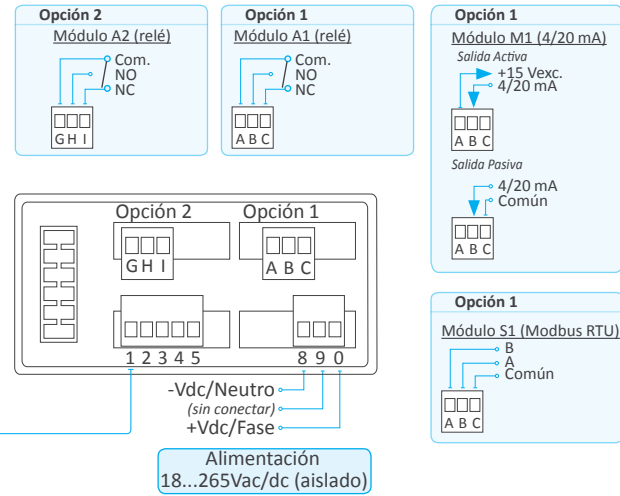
Opción 2
Módulo A2 (relé)
Com.
NO
NC
G H I

Opción 1
Módulo A1 (relé)
Com.
NO
NC
A B C

Opción 1
Módulo M1 (4/20 mA)
Salida Activa
+15 Vexc.
4/20 mA
A B C
Salida Pasiva
4/20 mA
Común
A B C

Opción 2
G H I
Opción 1
A B C
1 2 3 4 5
8 9 0
-Vdc/Neutro
(sin conectar)
+Vdc/Fase

Opción 1
Módulo S1 (Modbus RTU)
B
A
Común
A B C

Alimentación
18...265Vac/dc (aislado)